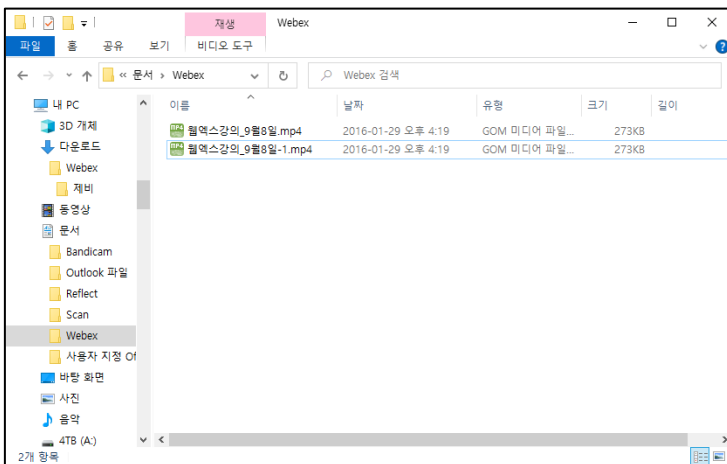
재생 Webex

파일 홈 공유 보기 비디오 도구

« 문서 › Webex

Webex 검색

내 PC
3D 개체
다운로드
Webex
제비
동영상
문서
Bandicam
Outlook 파일
Reflect
Scan
Webex
사용자 지정 Of
바탕 화면
사진
음악
4TB (A:)

| 이름 | 날짜 | 유형 | 크기 | 길이 |
|---|---|---|---|---|
| 웹엑스강의_9월8일.mp4 | 2016-01-29 오후 4:19 | GOM 미디어 파일... | 273KB | |
| 웹엑스강의_9월8일-1.mp4 | 2016-01-29 오후 4:19 | GOM 미디어 파일... | 273KB | |

2개 항목